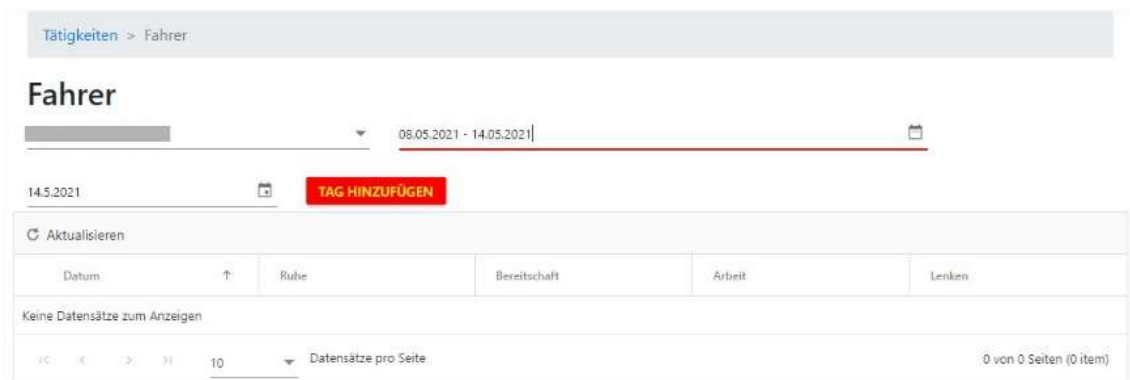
Tätigkeiten > Fahrer

Fahrer

08.05.2021 - 14.05.2021

14.5.2021

TAG HINZUFÜGEN

Aktualisieren

| Datum ↑ | Ruhe | Bereitschaft | Arbeit | Lenken |
|---|---|---|---|---|
| Keine Datensätze zum Anzeigen | | | | |

10 Datensätze pro Seite

0 von 0 Seiten (0 item)